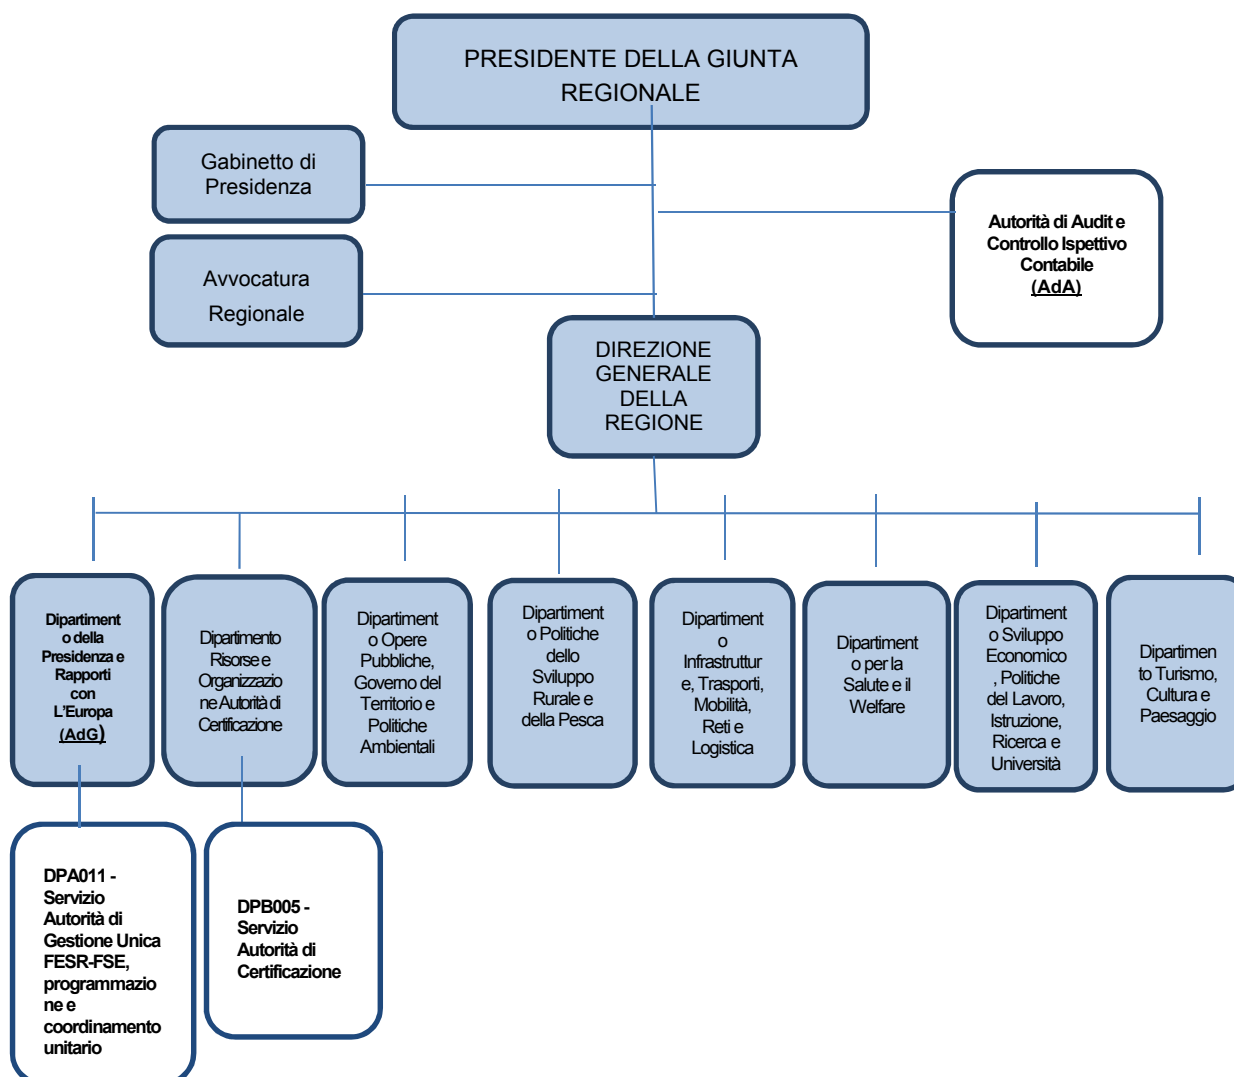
PRESIDENTE DELLA GIUNTA REGIONALE

Gabinetto di Presidenza

Avvocatura Regionale

Autorità di Audit e Controllo Ispettivo Contabile (AdA)

DIREZIONE GENERALE DELLA REGIONE

Dipartimento della Presidenza e Rapporti con L'Europa (AdG)

Dipartimento Risorse e Organizzazione Autorità di Certificazione

Dipartimento Opere Pubbliche, Governo del Territorio e Politiche Ambientali

Dipartimento Politiche dello Sviluppo Rurale e della Pesca

Dipartimento Infrastrutture, Trasporti, Mobilità, Reti e Logistica

Dipartimento per la Salute e il Welfare

Dipartimento Sviluppo Economico, Politiche del Lavoro, Istruzione, Ricerca e Università

Dipartimento Turismo, Cultura e Paesaggio

DPA011 - Servizio Autorità di Gestione Unica FESR-FSE, programmazione e coordinamento unitario

DPB005 - Servizio Autorità di Certificazione